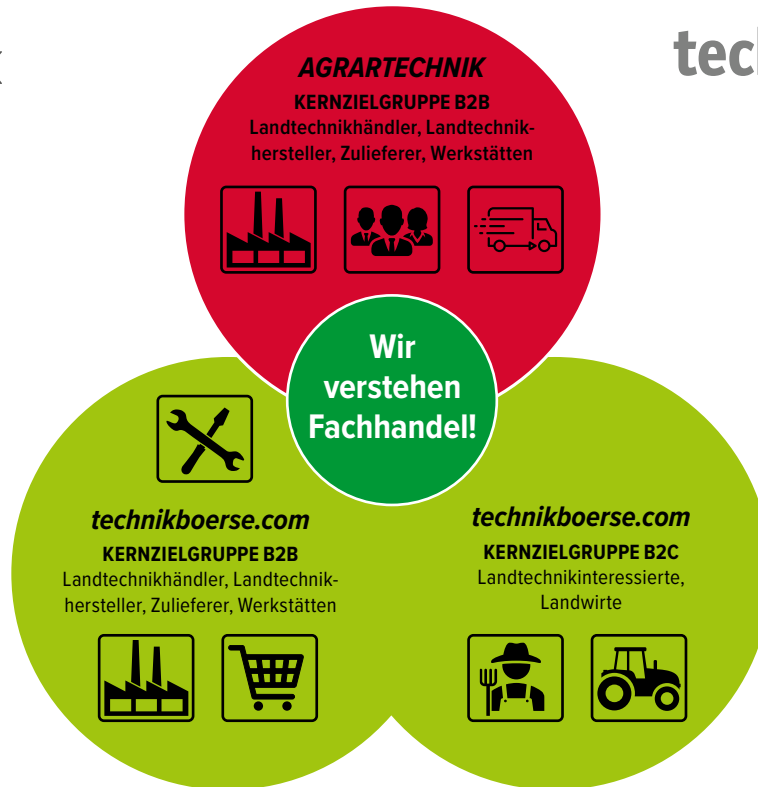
tec

AGRARTECHNIK
KERNZIELGRUPPE B2B
Landtechnikhändler, Landtechnikhersteller, Zulieferer, Werkstätten

Wir verstehen Fachhandel!

technikboerse.com
KERNZIELGRUPPE B2B
Landtechnikhändler, Landtechnikhersteller, Zulieferer, Werkstätten

technikboerse.com
KERNZIELGRUPPE B2C
Landtechnikinteressierte, Landwirte